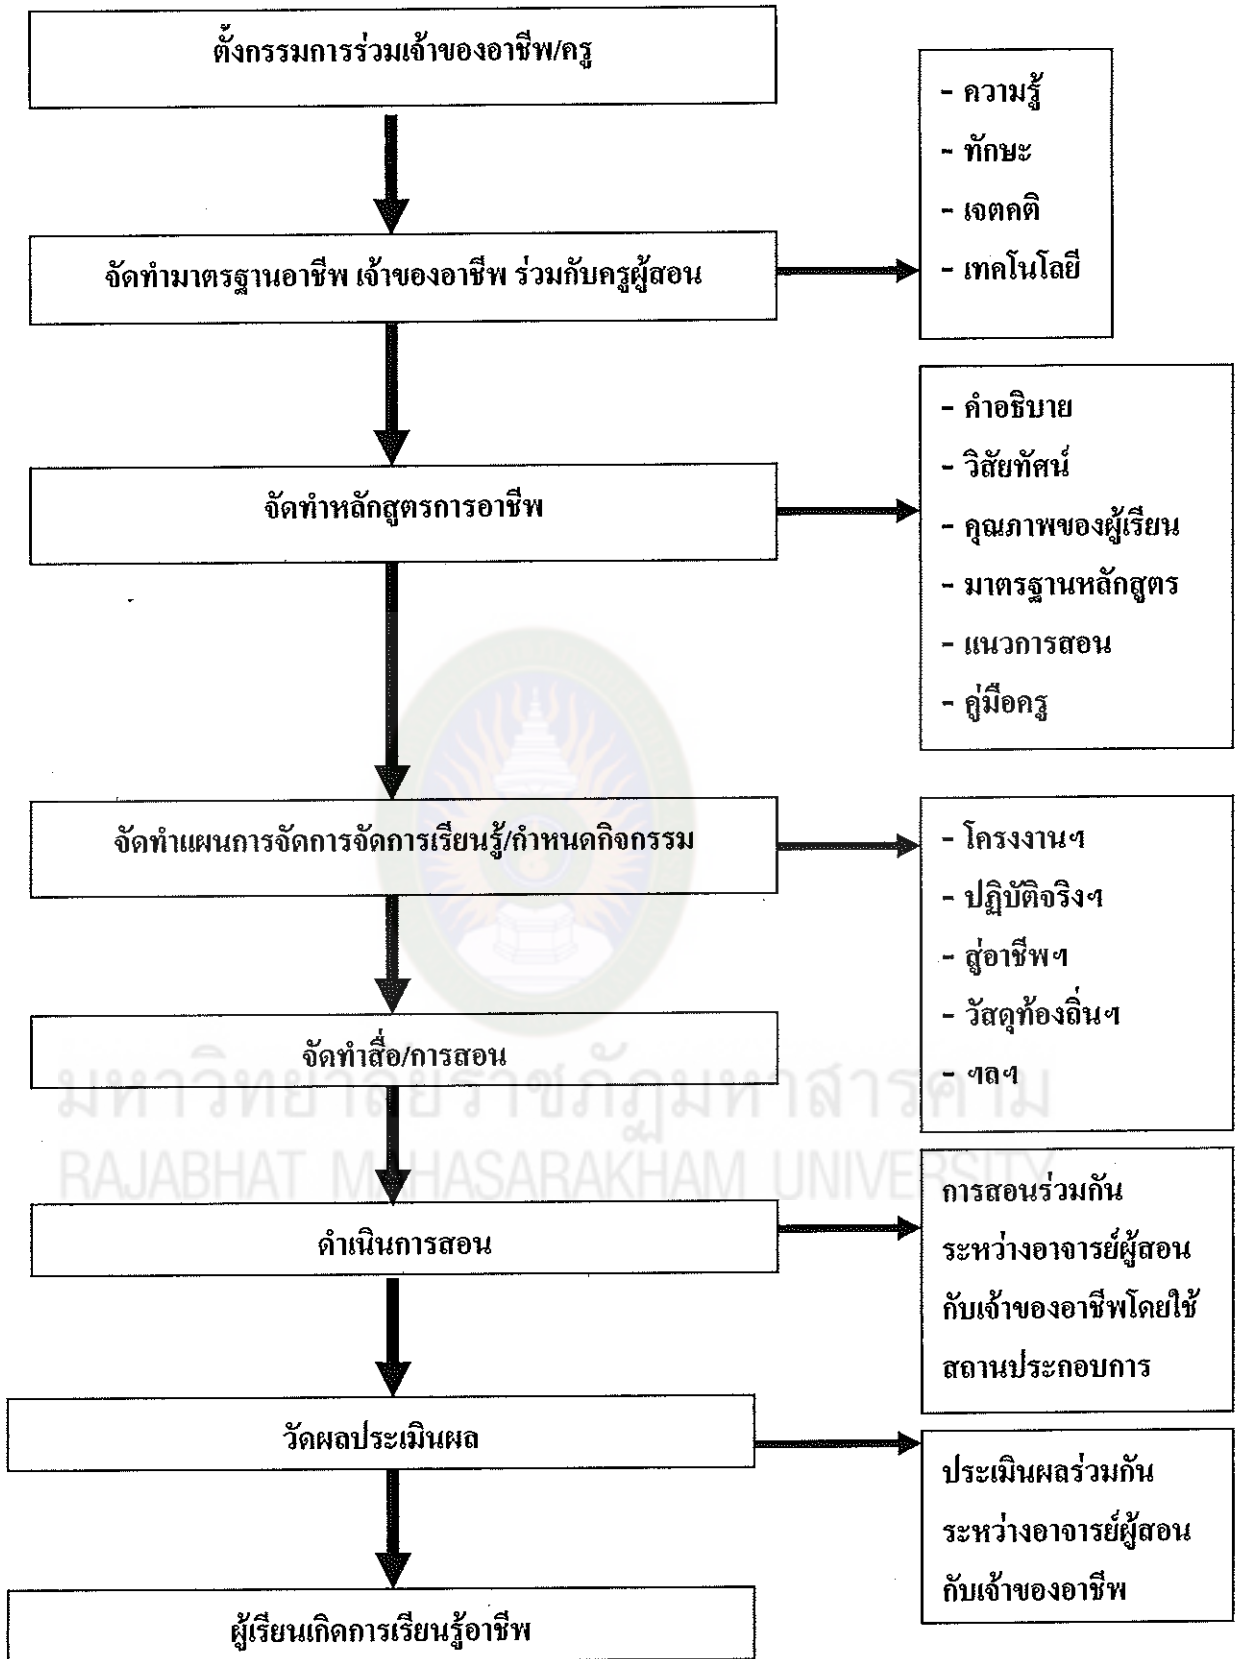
ตั้งกรรมการร่วมเจ้าของอาชีพ/ครู

จัดทำมาตรฐานอาชีพ เจ้าของอาชีพ ร่วมกับครูผู้สอน

- ความรู้
- ทักษะ
- เจตคติ
- เทคโนโลยี

จัดทำหลักสูตรการอาชีพ

- คำอธิบาย
- วิสัยทัศน์
- คุณภาพของผู้เรียน
- มาตรฐานหลักสูตร
- แนวการสอน
- คู่มือครู

จัดทำแผนการจัดการจัดการเรียนรู้/กำหนดกิจกรรม

- โครงงานฯ
- ปฏิบัติจริงฯ
- สู่อาชีพฯ
- วัสดุท้องถิ่นฯ
- ฯลฯ

จัดทำสื่อ/การสอน

มหาวิทยาลัยราชภัฏมหาสารคาม
RAJABHAT MAHASARAKHAM UNIVERSITY

ดำเนินการสอน

การสอนร่วมกันระหว่างอาจารย์ผู้สอนกับเจ้าของอาชีพโดยใช้สถานประกอบการ

วัดผลประเมินผล

ประเมินผลร่วมกันระหว่างอาจารย์ผู้สอนกับเจ้าของอาชีพ

ผู้เรียนเกิดการเรียนรู้อาชีพ